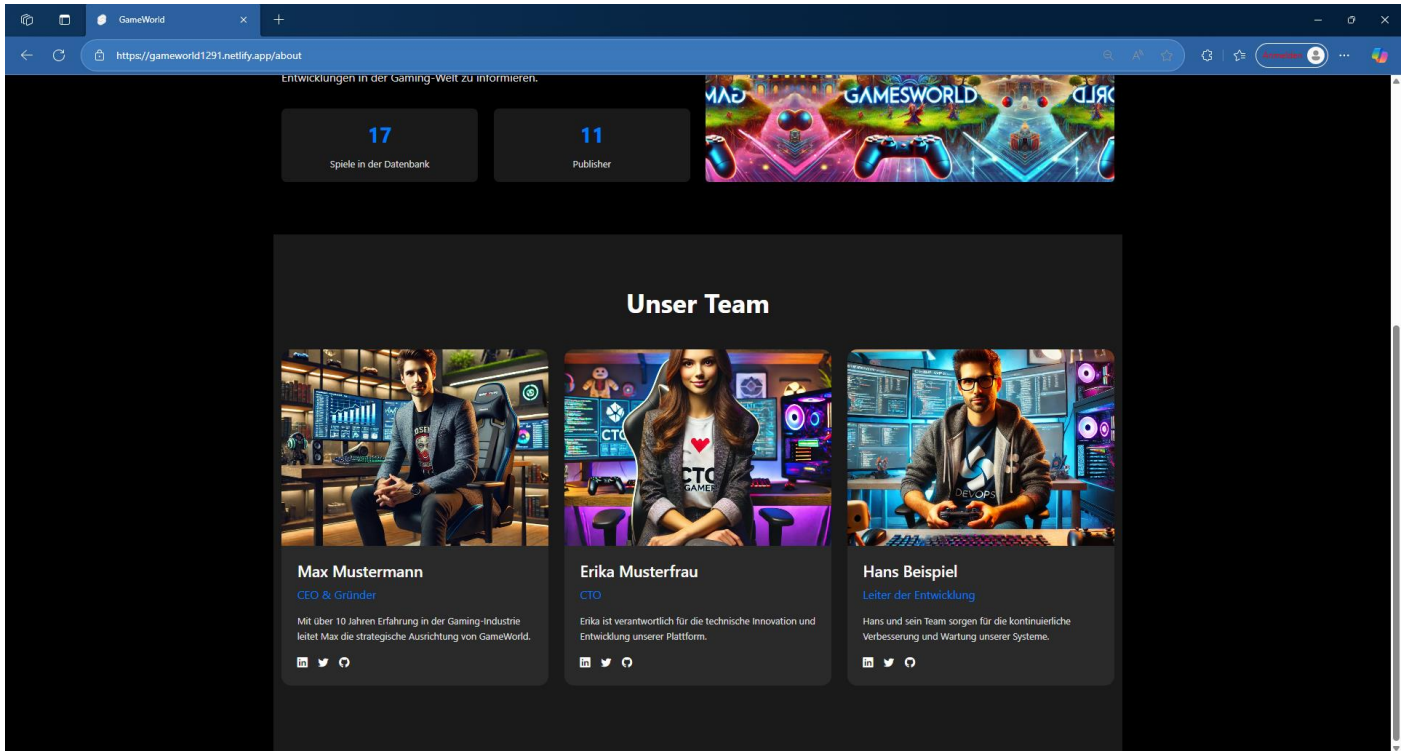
GameWorld

https://gameworld1291.netlify.app/about

Entwicklungen in der Gaming-Welt zu informieren.

17
Spiele in der Datenbank

11
Publisher

GAMESWORLD

Unser Team

Max Mustermann
CEO & Gründer
Mit über 10 Jahren Erfahrung in der Gaming-Industrie leitet Max die strategische Ausrichtung von GameWorld.

Erika Musterfrau
CTO
Erika ist verantwortlich für die technische Innovation und Entwicklung unserer Plattform.

Hans Beispiel
Leiter der Entwicklung
Hans und sein Team sorgen für die kontinuierliche Verbesserung und Wartung unserer Systeme.